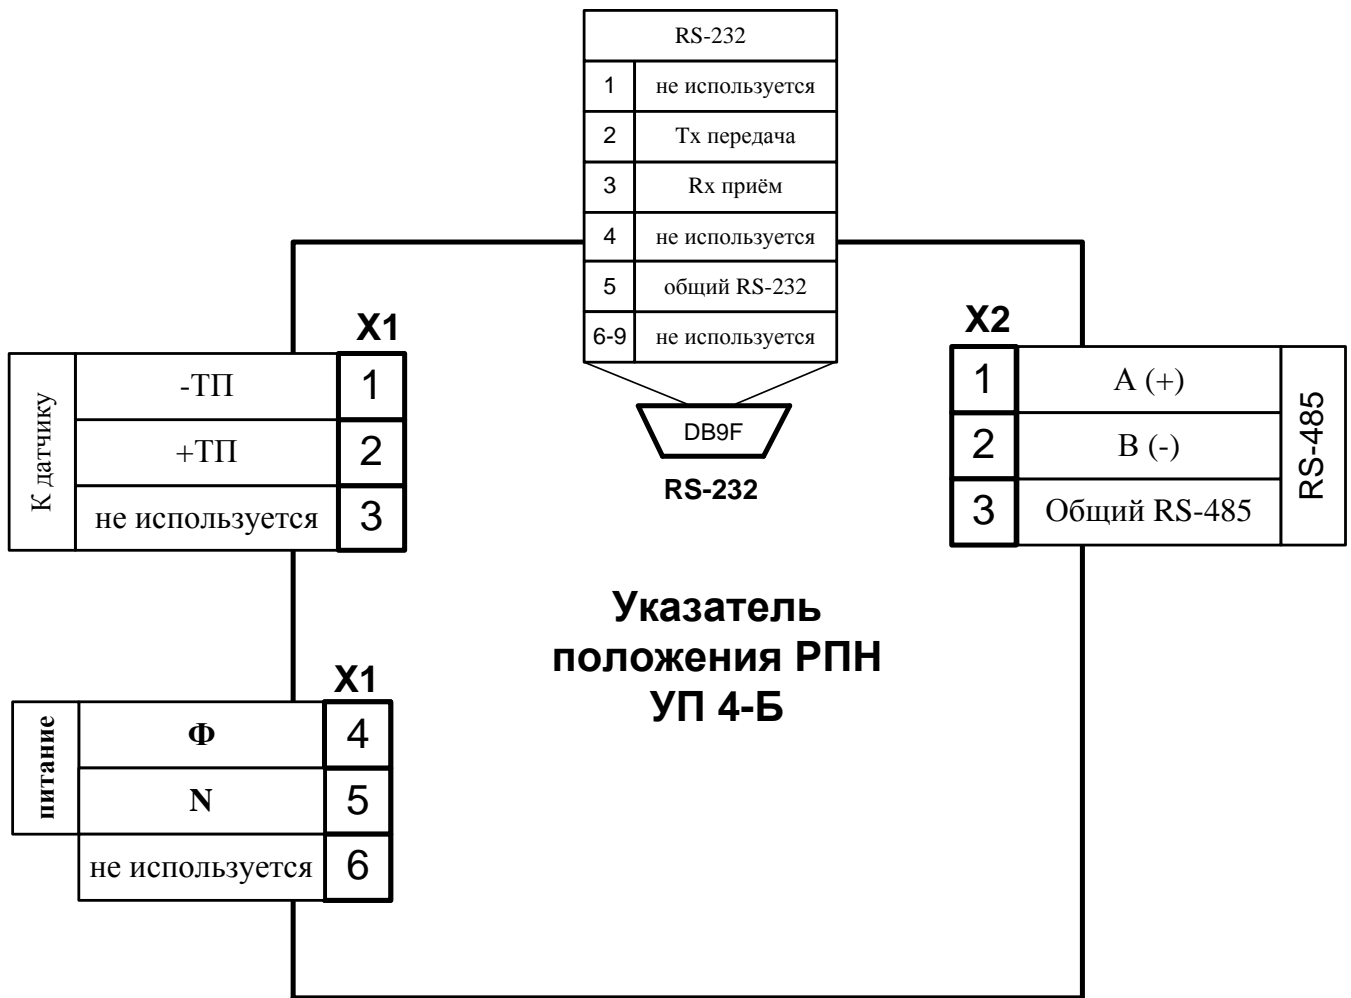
| RS-232 | |
|---|---|
| 1 | не используется |
| 2 | Tx передача |
| 3 | Rx приём |
| 4 | не используется |
| 5 | общий RS-232 |
| 6-9 | не используется |

DB9F

RS-232

X1

| К датчику | | |
|---|---|---|
| | -ТП | 1 |
| | +ТП | 2 |
| | не используется | 3 |

X2

| | | RS-485 |
|---|---|---|
| 1 | A (+) | |
| 2 | B (-) | |
| 3 | Общий RS-485 | |

Указатель положения РПН УП 4-Б

X1

| питание | | |
|---|---|---|
| | Ф | 4 |
| | N | 5 |
| | не используется | 6 |